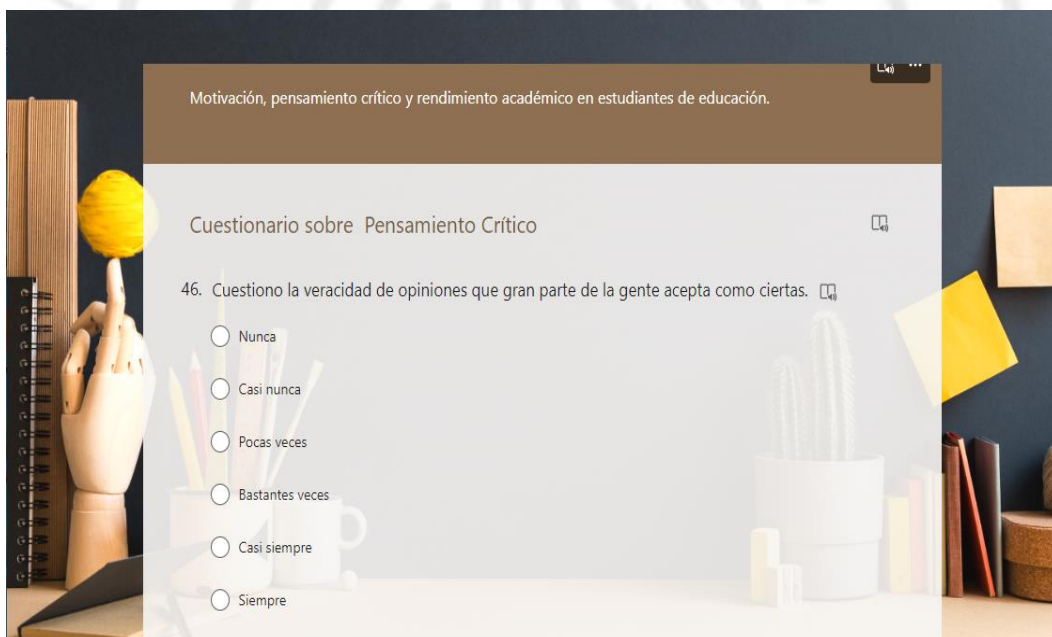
Motivación, pensamiento crítico y rendimiento académico en estudiantes de educación.

Cuestionario sobre Pensamiento Crítico

46. Cuestiono la veracidad de opiniones que gran parte de la gente acepta como ciertas.

Nunca

Casi nunca

Pocas veces

Bastantes veces

Casi siempre

Siempre